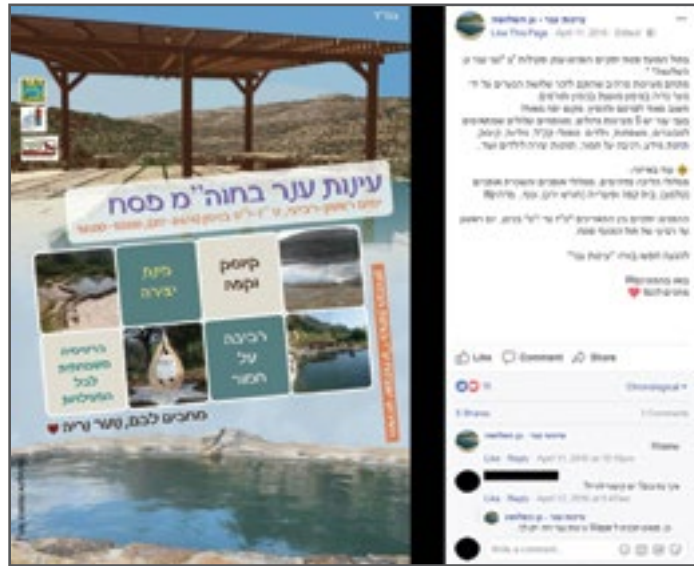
בס"ד

עינות ענר בחוה"מ פסח

קיוסק וקפה

פינת יצירה

רכיבה על חמור

פעילויות משפחתיות לכל המשפחה

מחכים לכם, שער נריה

עינות ענר - גן המלחמה
Like This Page · April 11, 2016 · Edited

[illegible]

Like Comment Share

Chronological

Like · Reply · April 11, 2016 at 10:18pm

Like · Reply · April 12, 2016 at 8:47am

Write a comment...